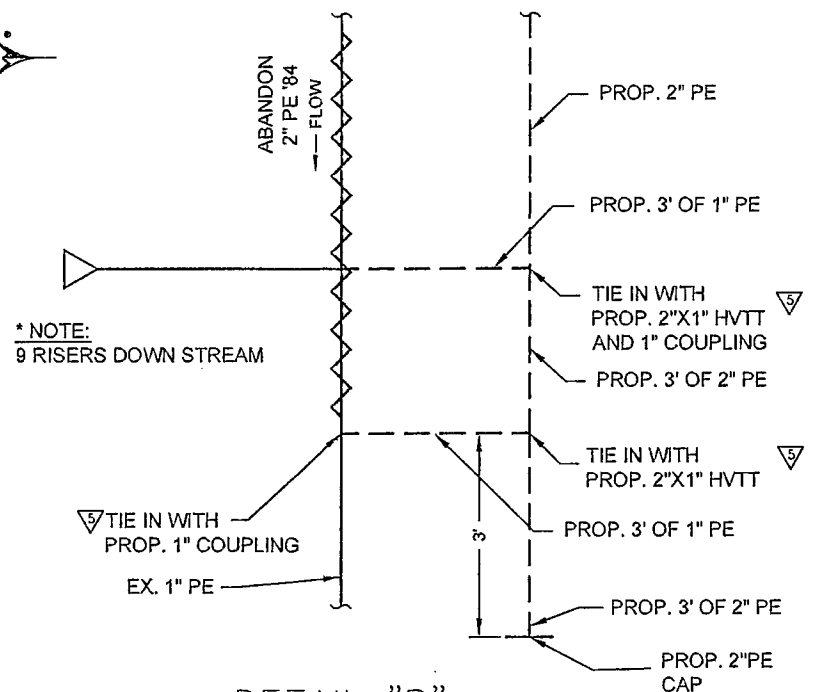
ABANDON
2" PE '84
— FLOW

PROP. 2" PE

PROP. 3' OF 1" PE

TIE IN WITH
PROP. 2"X1" HVTT 5
AND 1" COUPLING

* NOTE:
9 RISERS DOWN STREAM

PROP. 3' OF 2" PE

TIE IN WITH
PROP. 2"X1" HVTT 5

5 TIE IN WITH
PROP. 1" COUPLING

3'

PROP. 3' OF 1" PE

EX. 1" PE

PROP. 3' OF 2" PE

PROP. 2"PE
CAP

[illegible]